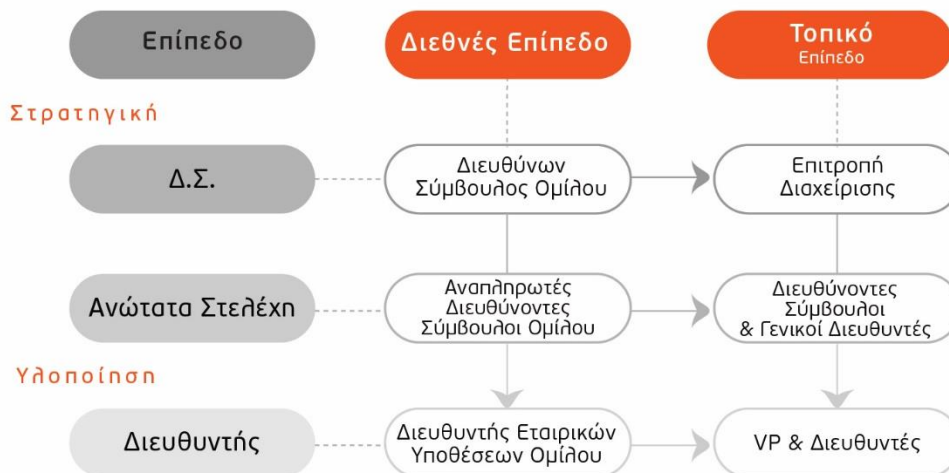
Επίπεδο

Διεθνές Επίπεδο

Τοπικό
Επίπεδο

Στρατηγική

Δ.Σ.

Διευθύνων Σύμβουλος Ομίλου

Επιτροπή Διαχείρισης

Ανώτατα Στελέχη

Αναπληρωτές Διευθύνοντες Σύμβουλοι Ομίλου

Διευθύνοντες Σύμβουλοι & Γενικοί Διευθυντές

Υλοποίηση

Διευθυντής

Διευθυντής Εταιρικών Υποθέσεων Ομίλου

VP & Διευθυντές